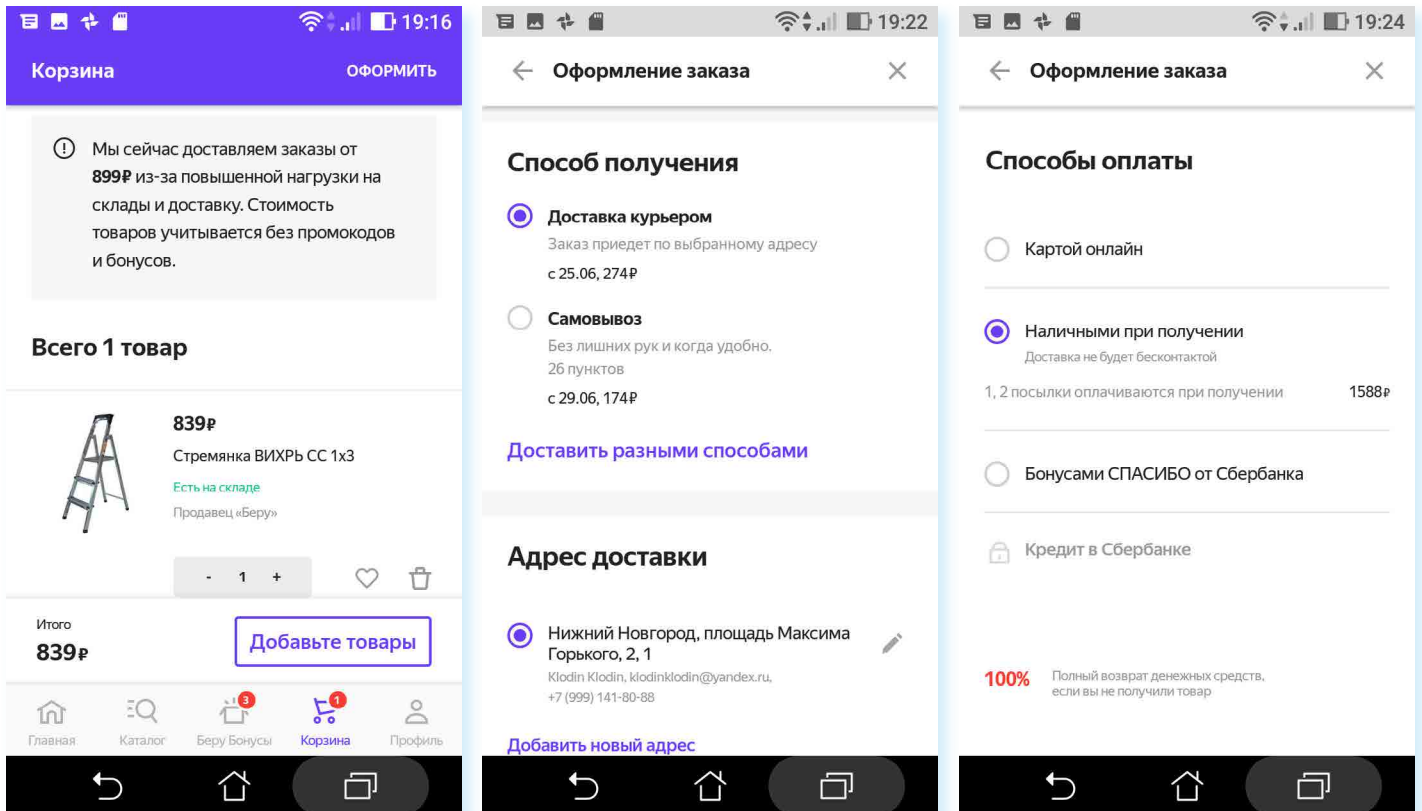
19:16

Корзина ОФОРМИТЬ

Мы сейчас доставляем заказы от 899₽ из-за повышенной нагрузки на склады и доставку. Стоимость товаров учитывается без промокодов и бонусов.

Всего 1 товар

839₽
Стремянка ВИХРЬ СС 1х3
Есть на складе
Продавец «Беру»

- 1 +

Итого
839₽
Добавьте товары

Главная Каталог 3 Беру Бонусы 1 Корзина Профиль

19:22

Оформление заказа

Способ получения

Доставка курьером
Заказ приедет по выбранному адресу
с 25.06, 274₽

Самовывоз
Без лишних рук и когда удобно.
26 пунктов
с 29.06, 174₽

Доставить разными способами

Адрес доставки

Нижний Новгород, площадь Максима Горького, 2, 1
Klodin Klodin, klodinklodin@yandex.ru,
+7 (999) 141-80-88

Добавить новый адрес

19:24

Оформление заказа

Способы оплаты

Картой онлайн

Наличными при получении
Доставка не будет бесконтактой

1, 2 посылки оплачиваются при получении 1588₽

Бонусами СПАСИБО от Сбербанка

Кредит в Сбербанке

100% Полный возврат денежных средств, если вы не получили товар